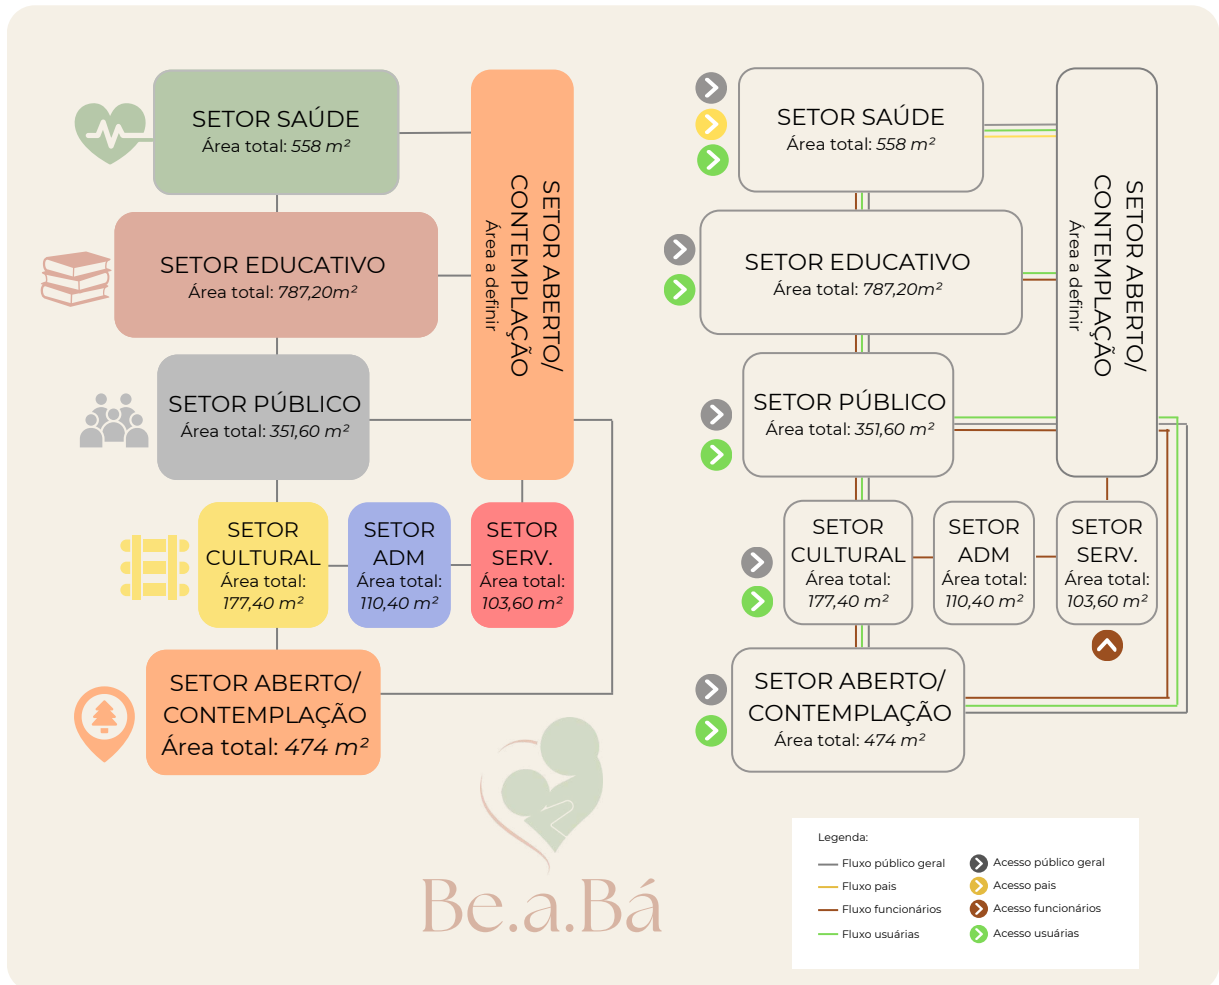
SETOR SAÚDE
Área total: 558 m²

SETOR EDUCATIVO
Área total: 787,20m²

SETOR PÚBLICO
Área total: 351,60 m²

SETOR CULTURAL
Área total: 177,40 m²

SETOR ADM
Área total: 110,40 m²

SETOR SERV.
Área total: 103,60 m²

SETOR ABERTO/ CONTEMPLAÇÃO
Área total: 474 m²

SETOR ABERTO/ CONTEMPLAÇÃO
Área a definir

Be.a.Bá

SETOR SAÚDE
Área total: 558 m²

SETOR EDUCATIVO
Área total: 787,20m²

SETOR PÚBLICO
Área total: 351,60 m²

SETOR CULTURAL
Área total: 177,40 m²

SETOR ADM
Área total: 110,40 m²

SETOR SERV.
Área total: 103,60 m²

SETOR ABERTO/ CONTEMPLAÇÃO
Área total: 474 m²

SETOR ABERTO/ CONTEMPLAÇÃO
Área a definir

Legenda:
Fluxo público geral
Fluxo pais
Fluxo funcionários
Fluxo usuárias
Acesso público geral
Acesso pais
Acesso funcionários
Acesso usuárias